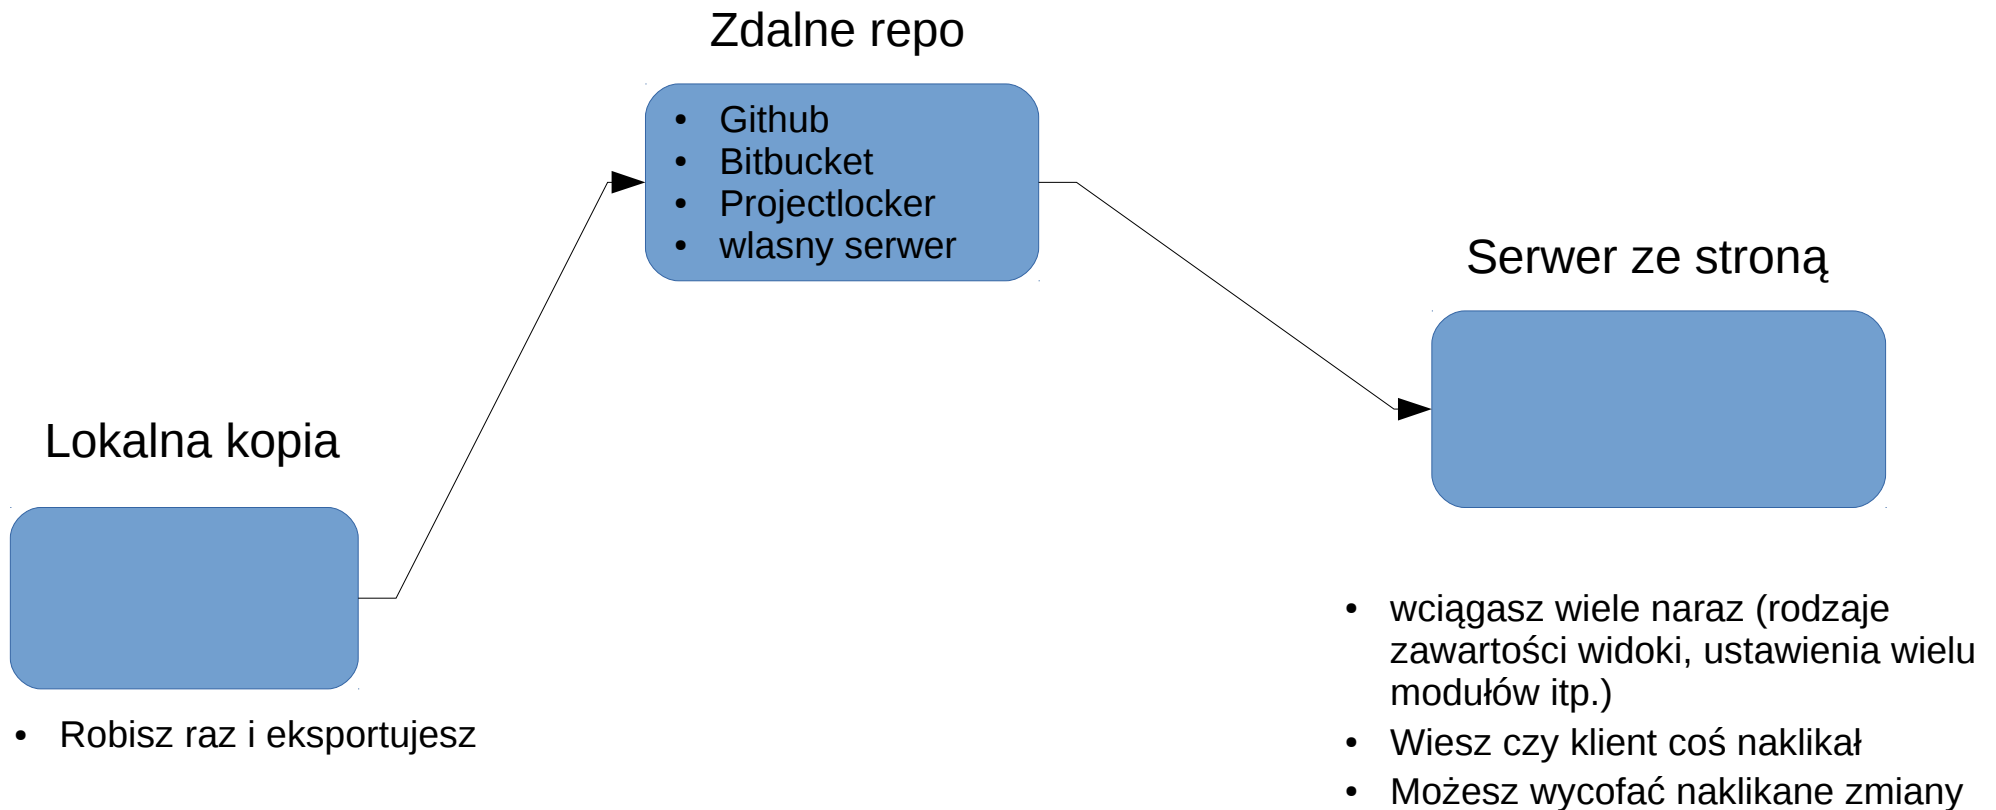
Zdalne repo

- Github
- Bitbucket
- Projectlocker
- wlasny serwer

Serwer ze stroną

Lokalna kopia

- Robisz raz i eksportujesz

- wciągasz wiele naraz (rodzaje zawartości widoki, ustawienia wielu modułów itp.)
- Wiesz czy klient coś naklikał
- Możesz wycofać naklikane zmiany